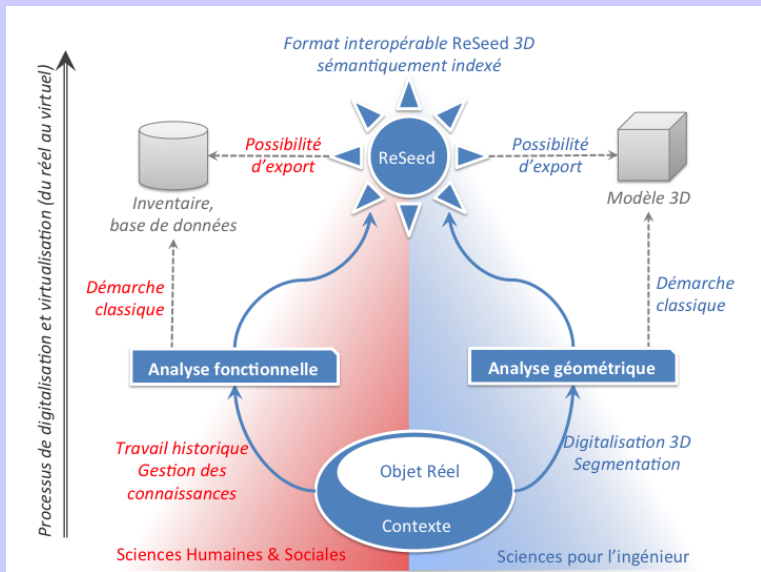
Processus de digitalisation et virtualisation (du réel au virtuel)

Format interopérable ReSeed 3D sémantiquement indexé

ReSeed

Possibilité d'export

Possibilité d'export

Inventaire, base de données

Modèle 3D

Démarche classique

Démarche classique

Analyse fonctionnelle

Analyse géométrique

Travail historique
Gestion des connaissances

Digitalisation 3D
Segmentation

Objet Réel

Contexte

Sciences Humaines & Sociales

Sciences pour l'ingénieur